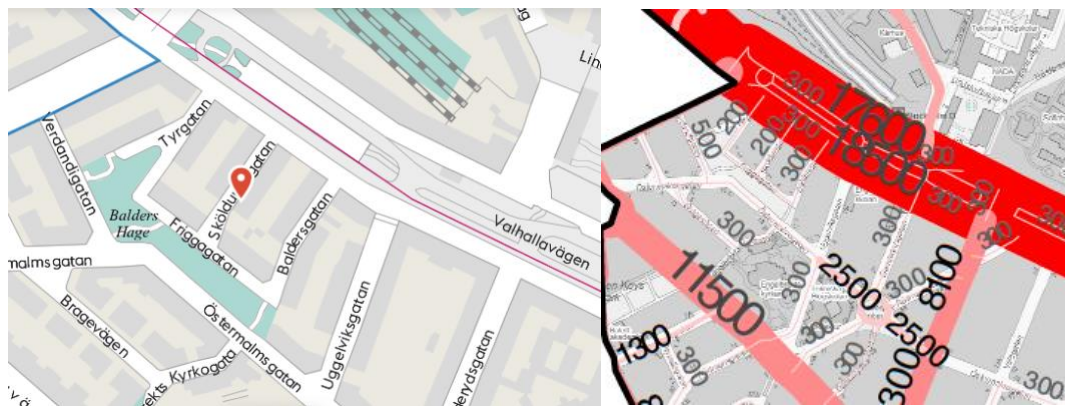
Lin
Verdandigatan
Tyrgatan
Sköldungagatan
Balders Hage
Friggagatan
Baldersgatan
Valhallavägen
rmalmsgatan
Bragevägen
Östermalmsgatan
Uggelviksgatan
ekts Kyrkogata
Sandvdysgatan

17600
18500
300
200
200
300
500
300
300
300
300
300
300
11500
300
2500
8100
300
300
2500
1300
300
3000
300
300